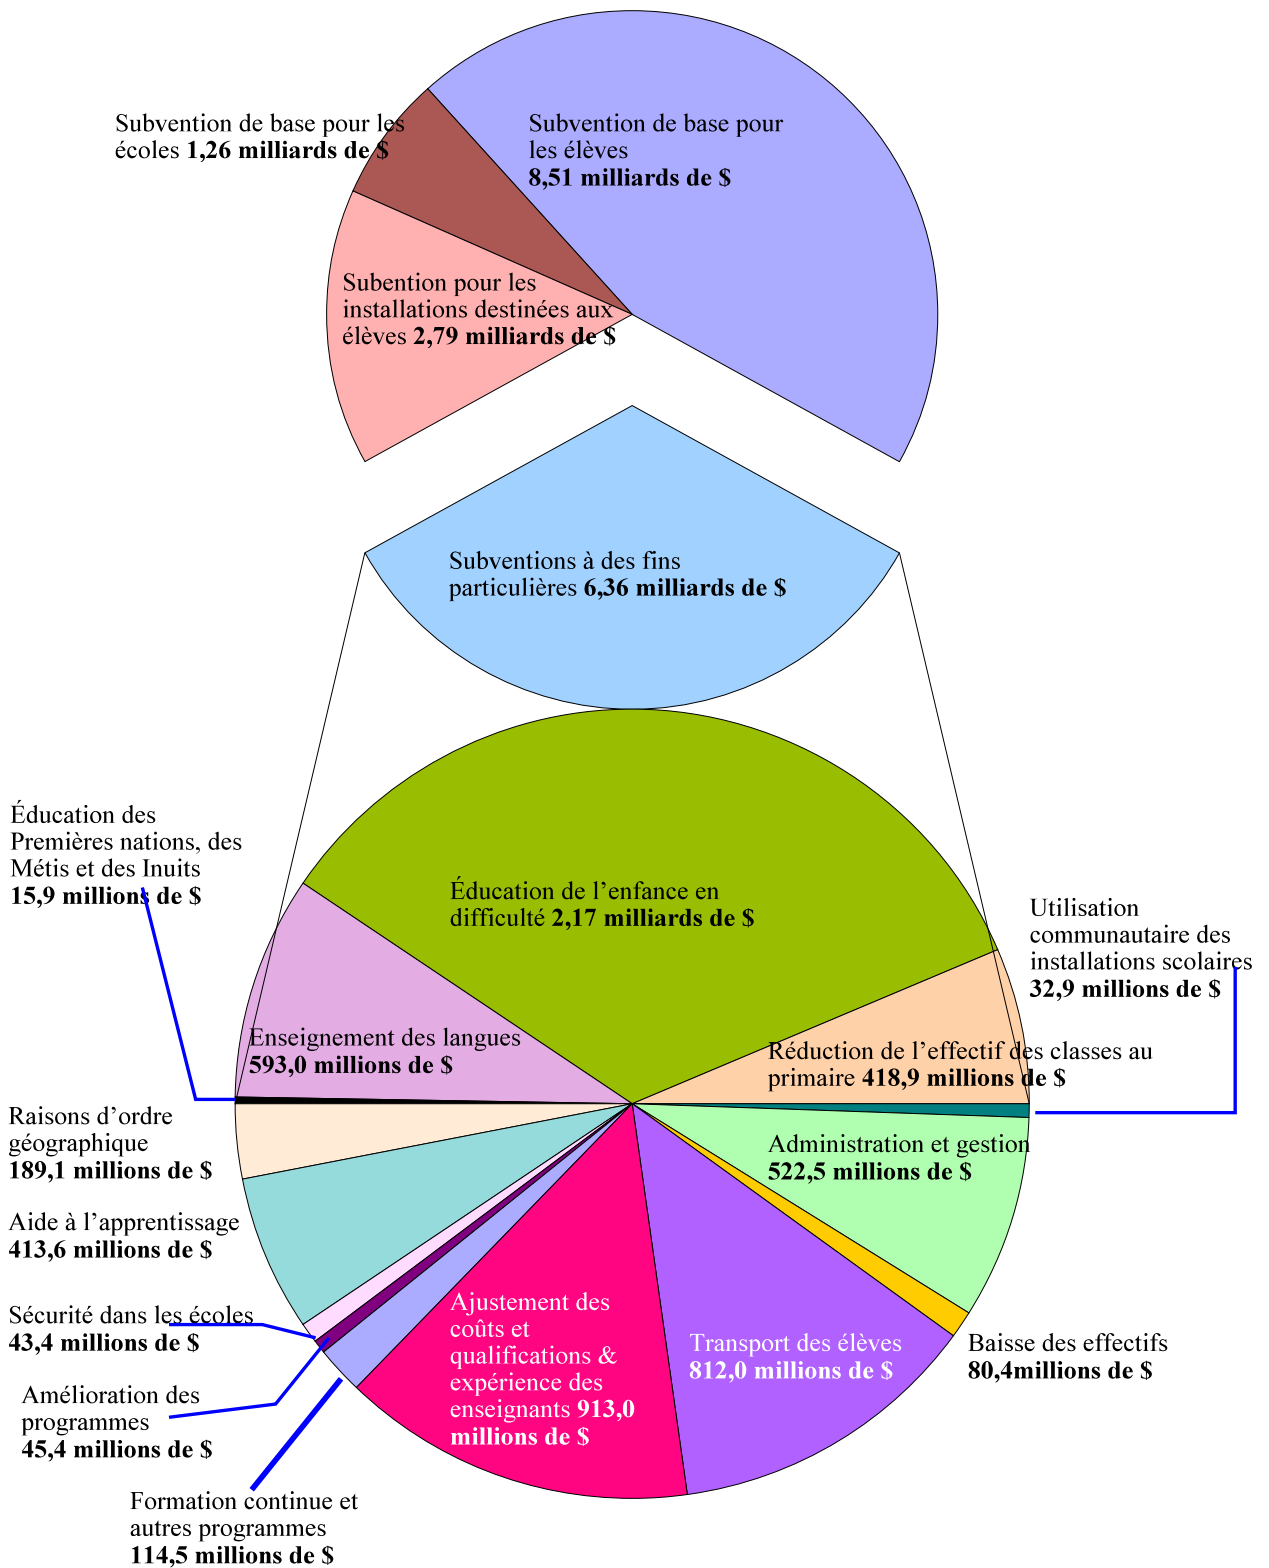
Subvention de base pour les écoles **1,26 milliards de $**

Subvention de base pour les élèves **8,51 milliards de $**

Subention pour les installations destinées aux élèves **2,79 milliards de $**

Subventions à des fins particulières **6,36 milliards de $**

Éducation des Premières nations, des Métis et des Inuits **15,9 millions de $**

Éducation de l’enfance en difficulté **2,17 milliards de $**

Utilisation communautaire des installations scolaires **32,9 millions de $**

Enseignement des langues **593,0 millions de $**

Réduction de l’effectif des classes au primaire **418,9 millions de $**

Raisons d’ordre géographique **189,1 millions de $**

Administration et gestion **522,5 millions de $**

Aide à l’apprentissage **413,6 millions de $**

Sécurité dans les écoles **43,4 millions de $**

Ajustement des coûts et qualifications & expérience des enseignants **913,0 millions de $**

Transport des élèves **812,0 millions de $**

Baisse des effectifs **80,4millions de $**

Amélioration des programmes **45,4 millions de $**

Formation continue et autres programmes **114,5 millions de $**